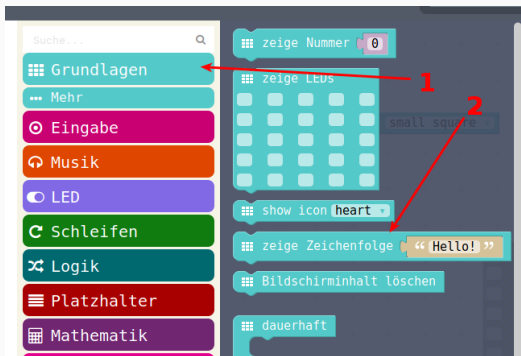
Suche...

Grundlagen

Mehr

Eingabe

Musik

LED

Schleifen

Logik

Platzhalter

Mathematik

zeige Nummer 0

zeige LEDs

small square

show icon heart

zeige Zeichenfolge "Hello!"

Bildschirminhalt löschen

dauerhaft

1

2